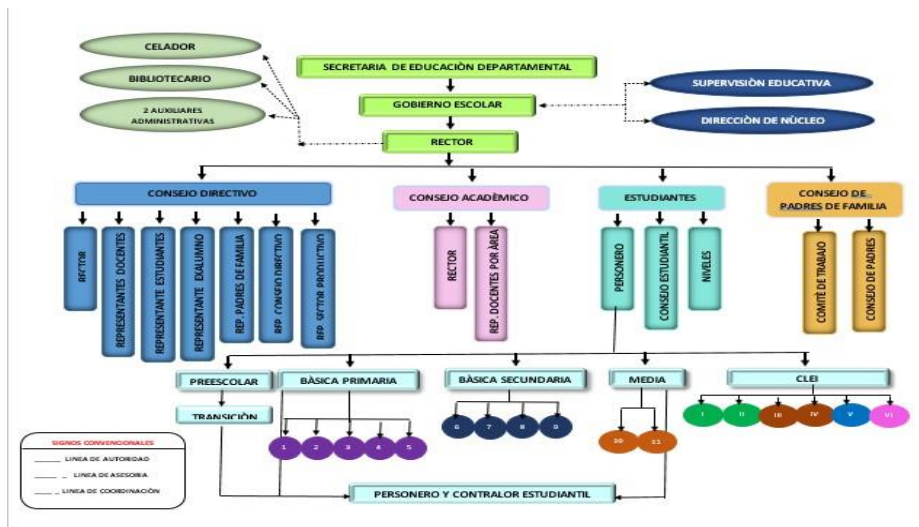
CELADOR

BIBLIOTECARIO

2 AUXILIARES ADMINISTRATIVAS

SECRETARIA DE EDUCACIÒN DEPARTAMENTAL

GOBIERNO ESCOLAR

RECTOR

SUPERVISIÒN EDUCATIVA

DIRECCIÓN DE NÚCLEO

CONSEJO DIRECTIVO

RECTOR

REPRESENTANTES DOCENTES

REPRESENTANTE ESTUDIANTES

REPRESENTANTE EXALUMNO

REP. PADRES DE FAMILIA

REP. CONSEJO DIRECTIVO

REP. SECTOR PRODUCTIVO

CONSEJO ACADÈMICO

RECTOR

REP. DOCENTES POR ÀREA

ESTUDIANTES

PERSONERO

CONSEJO ESTUDIANTIL

NIVELES

CONSEJO DE PADRES DE FAMILIA

COMITÈ DE TRABAJO

CONSEJO DE PADRES

PREESCOLAR

TRANSICIÒN

BÀSICA PRIMARIA

1 2 3 4 5

BÀSICA SECUNDARIA

6 7 8 9

MEDIA

10 11

CLEI

I II III IV V VI

SIGNOS CONVENCIONALES

_____ LINEA DE AUTORIDAD

_____ LINEA DE ASESORIA

_____ LINEA DE COORDINACIÒN

PERSONERO Y CONTRALOR ESTUDIANTIL